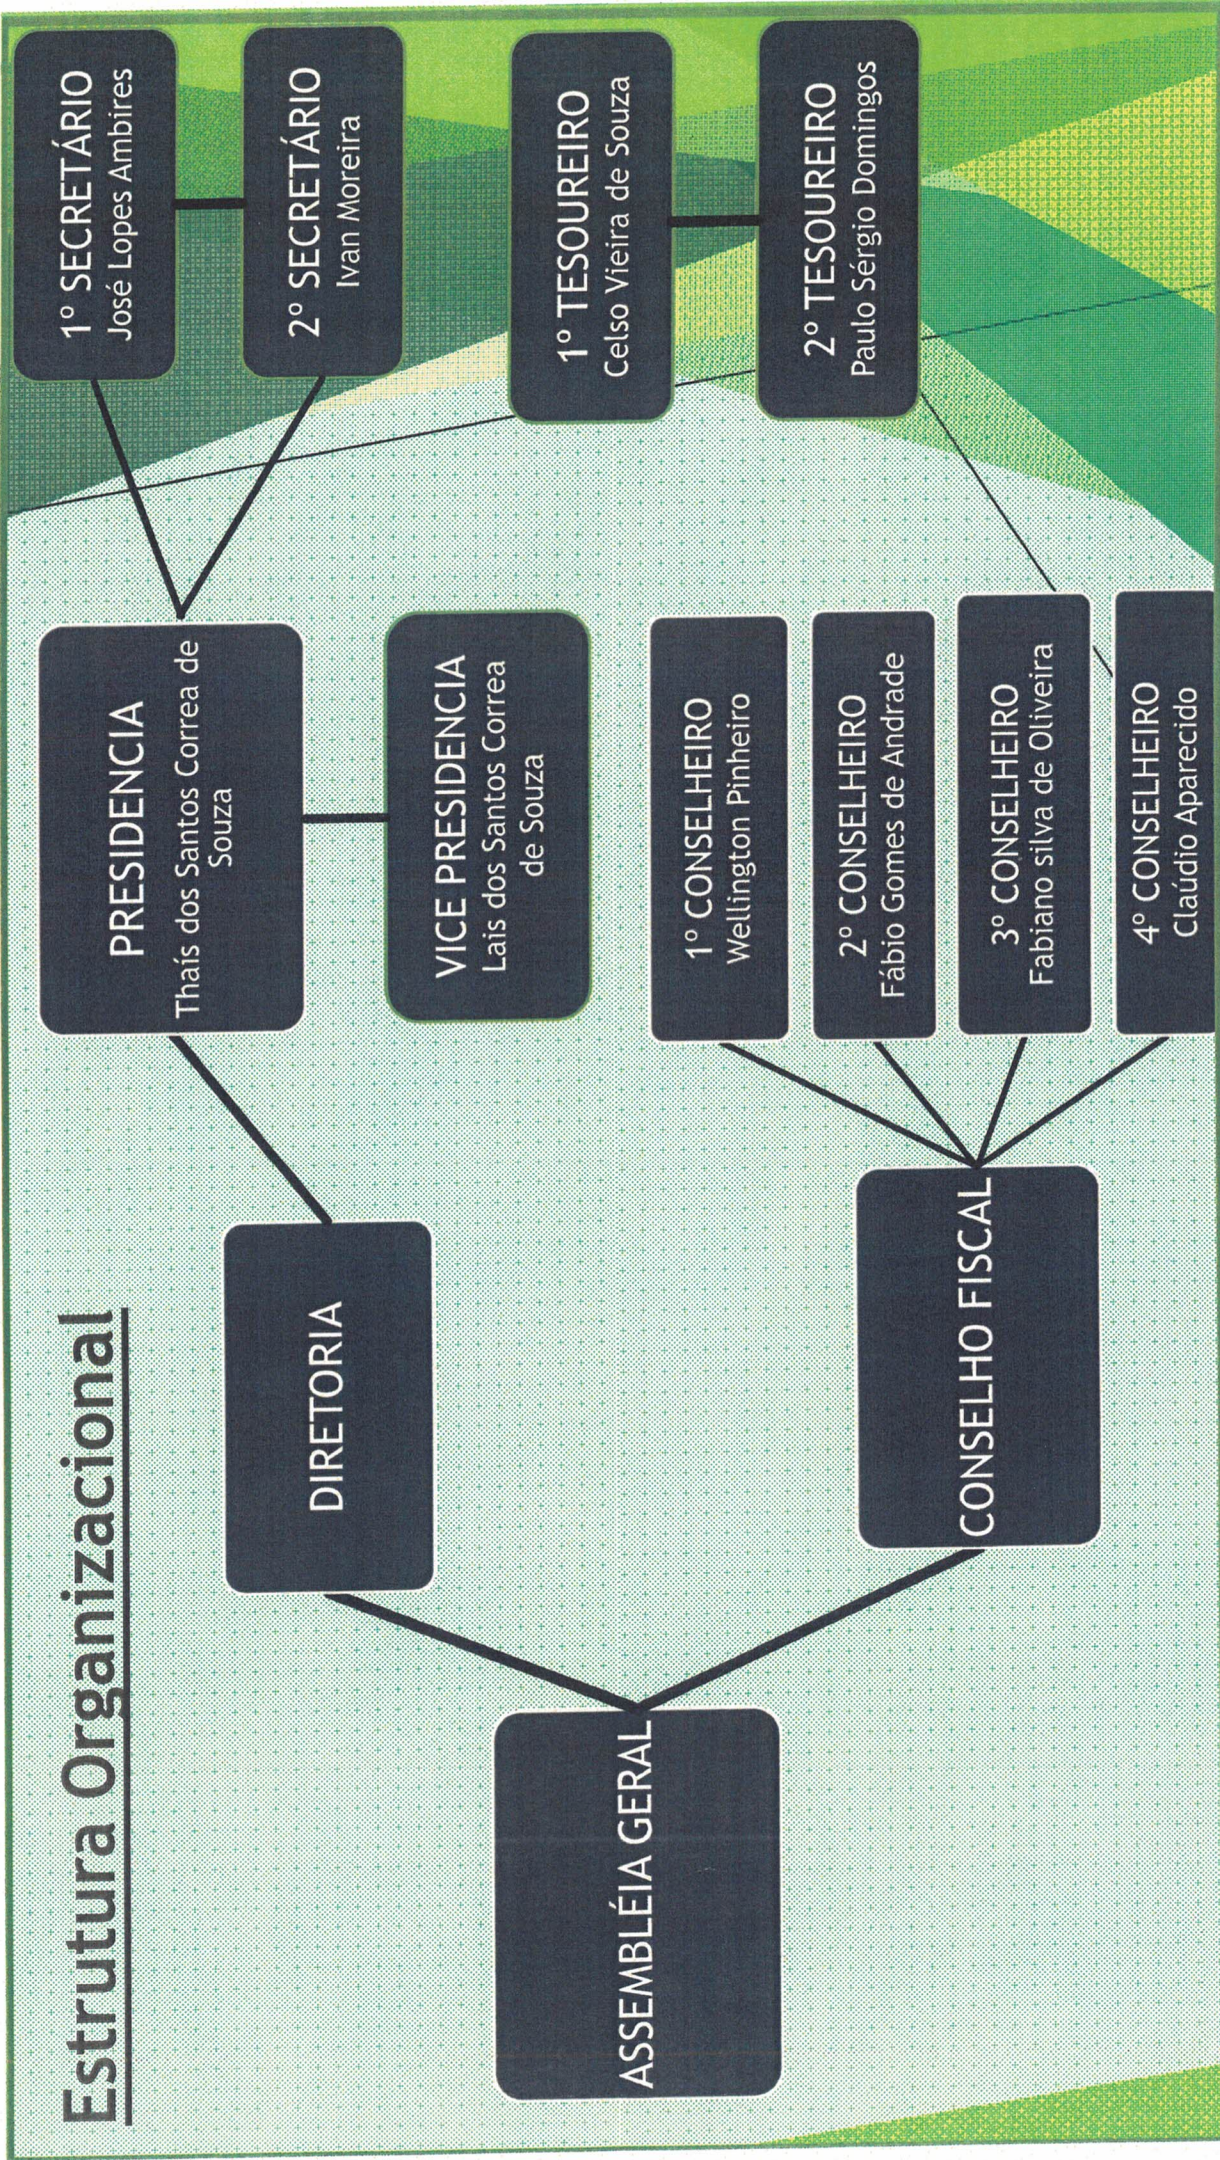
Estrutura Organizacional

ASSEMBLÉIA GERAL

DIRETORIA

CONSELHO FISCAL

PRESIDENCIA
Thaís dos Santos Correa de Souza

VICE PRESIDENCIA
Laís dos Santos Correa de Souza

1° SECRETÁRIO
José Lopes Ambires

2° SECRETÁRIO
Ivan Moreira

1° TESOUREIRO
Celso Vieira de Souza

2° TESOUREIRO
Paulo Sérgio Domingos

1° CONSELHEIRO
Wellington Pinheiro

2° CONSELHEIRO
Fábio Gomes de Andrade

3° CONSELHEIRO
Fabiano silva de Oliveira

4° CONSELHEIRO
Claúdio Aparecido